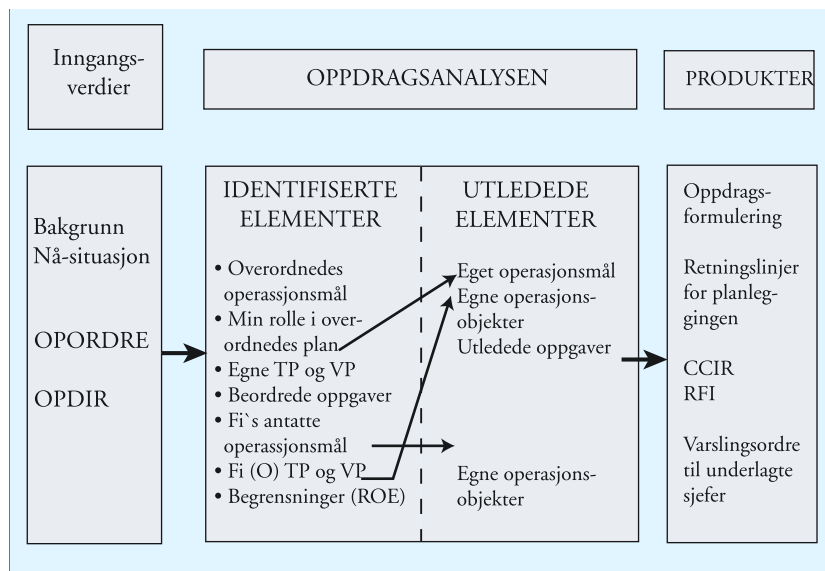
Inngangsverdier

OPPDRAGSANALYSEN

PRODUKTER

Bakgrunn
Nå-situasjon

OPORDRE

OPDIR

IDENTIFISERTE ELEMENTER

• Overordnedes operassjonsmål
• Min rolle i overordnedes plan
• Egne TP og VP
• Beordrede oppgaver
• Fi`s antatte operassjonsmål
• Fi (O) TP og VP
• Begrensninger (ROE)

UTLEDEDE ELEMENTER

Eget operasjonsmål
Egne operasjonsobjekter
Utledede oppgaver

Egne operasjonsobjekter

Oppdragsformulering

Retningslinjer for planleggingen

CCIR
RFI

Varslingsordre til underlagte sjefer